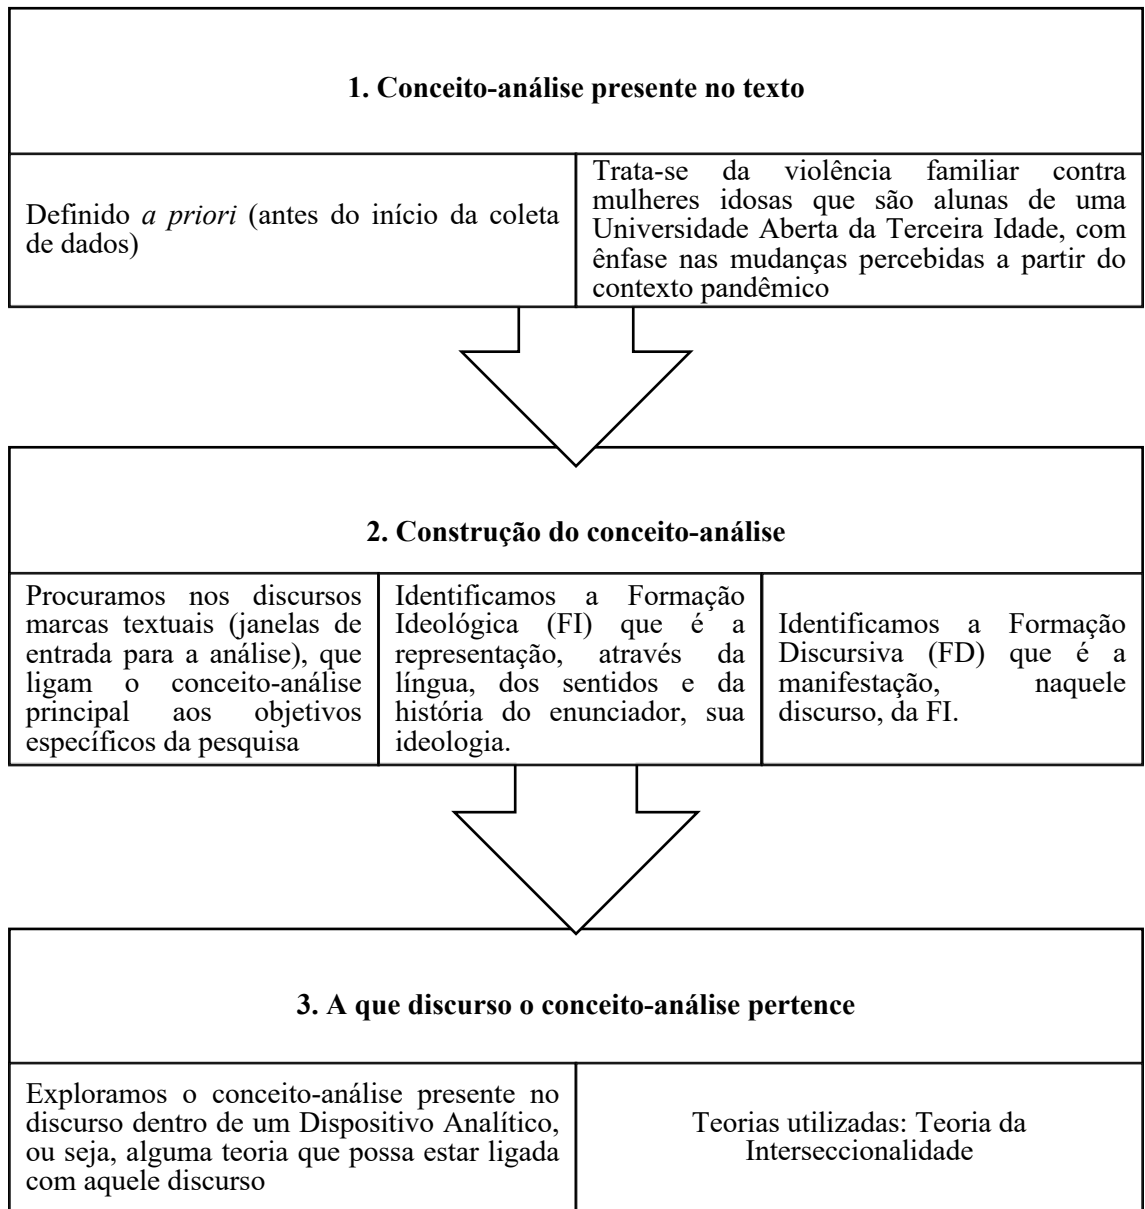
**1. Conceito-análise presente no texto**

| Definido *a priori* (antes do início da coleta de dados) | Trata-se da violência familiar contra mulheres idosas que são alunas de uma Universidade Aberta da Terceira Idade, com ênfase nas mudanças percebidas a partir do contexto pandêmico |
|---|---|

**2. Construção do conceito-análise**

| Procuramos nos discursos marcas textuais (janelas de entrada para a análise), que ligam o conceito-análise principal aos objetivos específicos da pesquisa | Identificamos a Formação Ideológica (FI) que é a representação, através da língua, dos sentidos e da história do enunciador, sua ideologia. | Identificamos a Formação Discursiva (FD) que é a manifestação, naquele discurso, da FI. |
|---|---|---|

**3. A que discurso o conceito-análise pertence**

| Exploramos o conceito-análise presente no discurso dentro de um Dispositivo Analítico, ou seja, alguma teoria que possa estar ligada com aquele discurso | Teorias utilizadas: Teoria da Interseccionalidade |
|---|---|